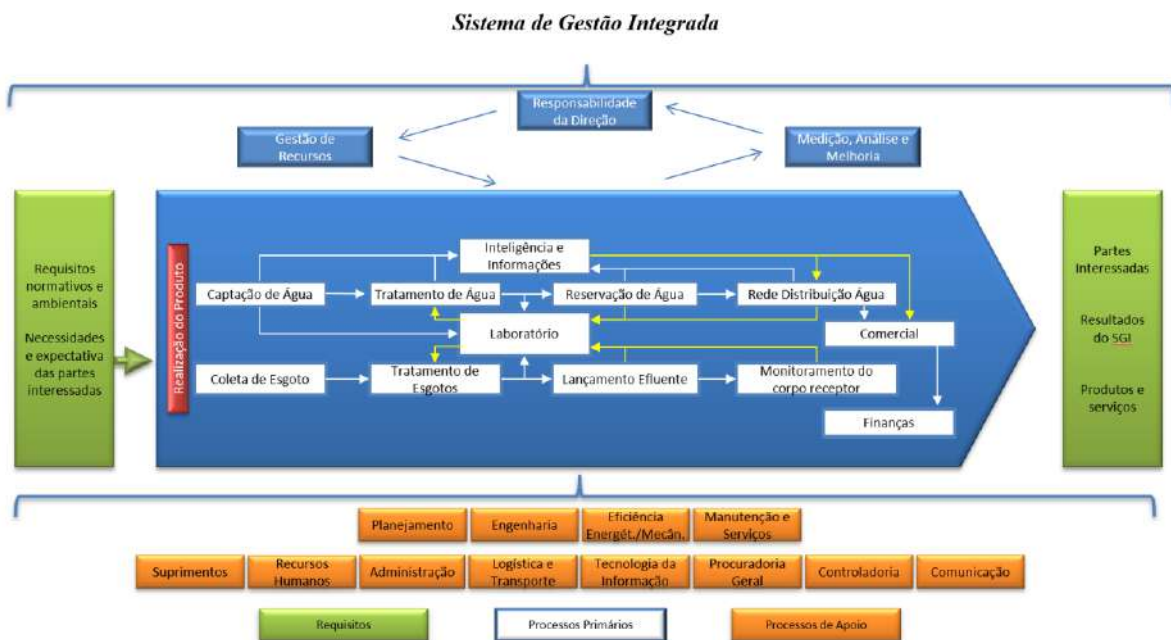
Sistema de Gestão Integrada

Responsabilidade da Direção

Gestão de Recursos

Medição, Análise e Melhoria

Requisitos normativos e ambientais

Necessidades e expectativa das partes interessadas

Realização do Produto

Inteligência e Informações

Captação de Água

Tratamento de Água

Reservação de Água

Rede Distribuição Água

Laboratório

Comercial

Coleta de Esgoto

Tratamento de Esgotos

Lançamento Efluente

Monitoramento do corpo receptor

Finanças

Partes Interessadas

Resultados do SGI

Produtos e serviços

Planejamento

Engenharia

Eficiência Energét./Mecân.

Manutenção e Serviços

Suprimentos

Recursos Humanos

Administração

Logística e Transporte

Tecnologia da Informação

Procuradoria Geral

Controladoria

Comunicação

Requisitos

Processos Primários

Processos de Apoio